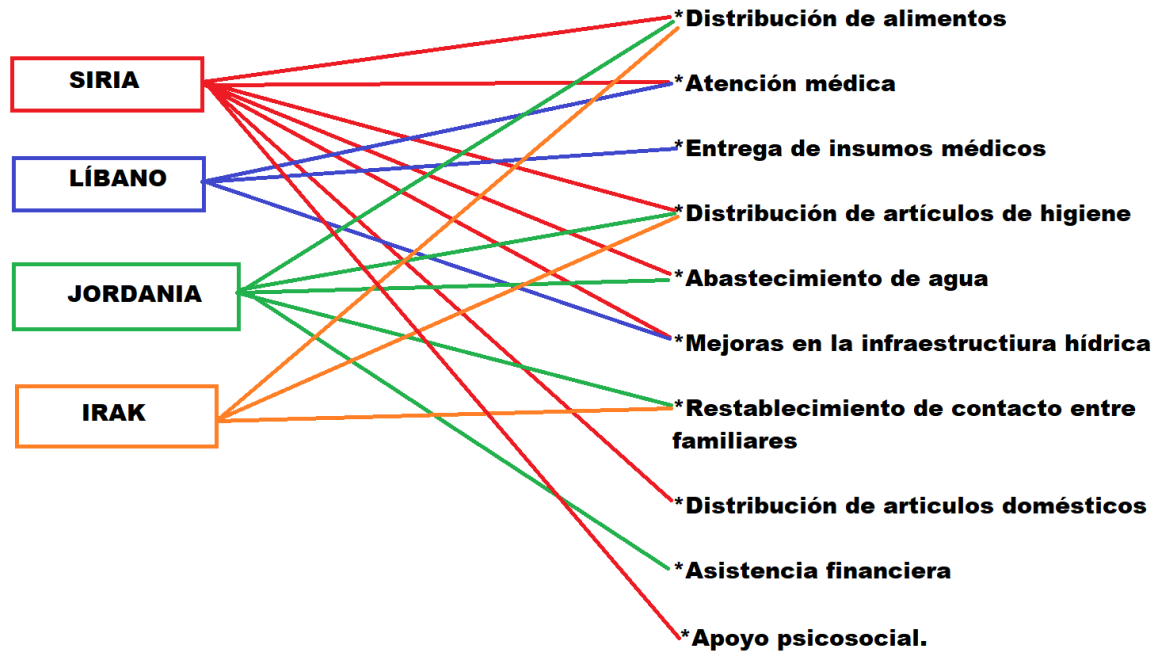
SIRIA

LÍBANO

JORDANIA

IRAK

*Distribución de alimentos

*Atención médica

*Entrega de insumos médicos

*Distribución de artículos de higiene

*Abastecimiento de agua

*Mejoras en la infraestructiura hídrica

*Restablecimiento de contacto entre familiares

*Distribución de articulos domésticos

*Asistencia financiera

*Apoyo psicosocial.